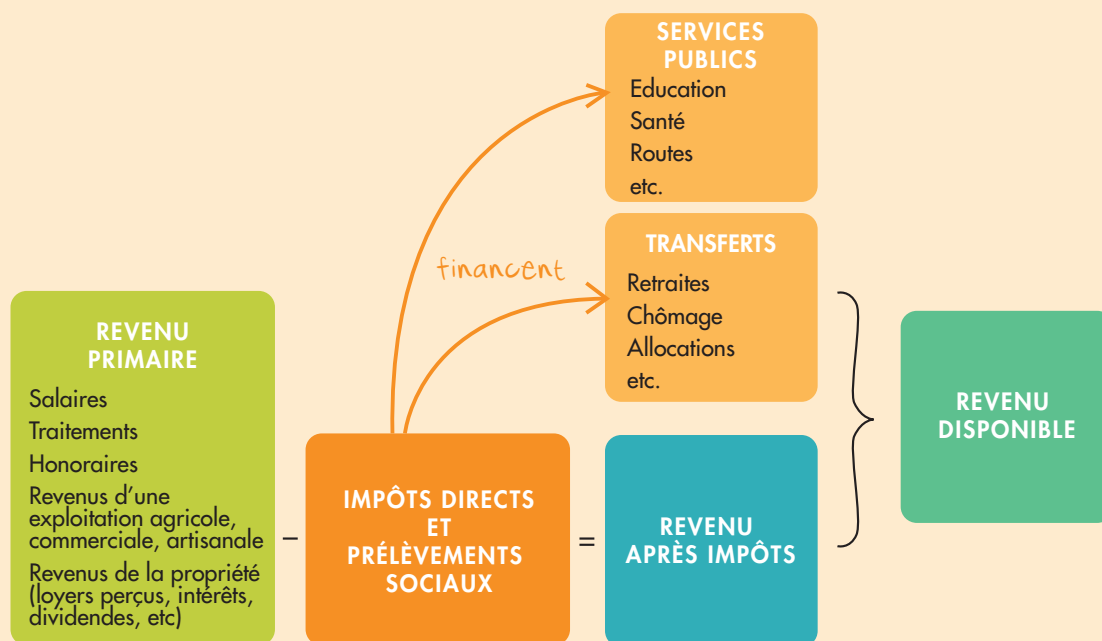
REVENU PRIMAIRE

Salaires

Traitements

Honoraires

Revenus d'une exploitation agricole, commerciale, artisanale

Revenus de la propriété (loyers perçus, intérêts, dividendes, etc)

−

IMPÔTS DIRECTS ET PRÉLÈVEMENTS SOCIAUX

=

REVENU APRÈS IMPÔTS

financent

SERVICES PUBLICS

Education

Santé

Routes

etc.

TRANSFERTS

Retraites

Chômage

Allocations

etc.

REVENU DISPONIBLE